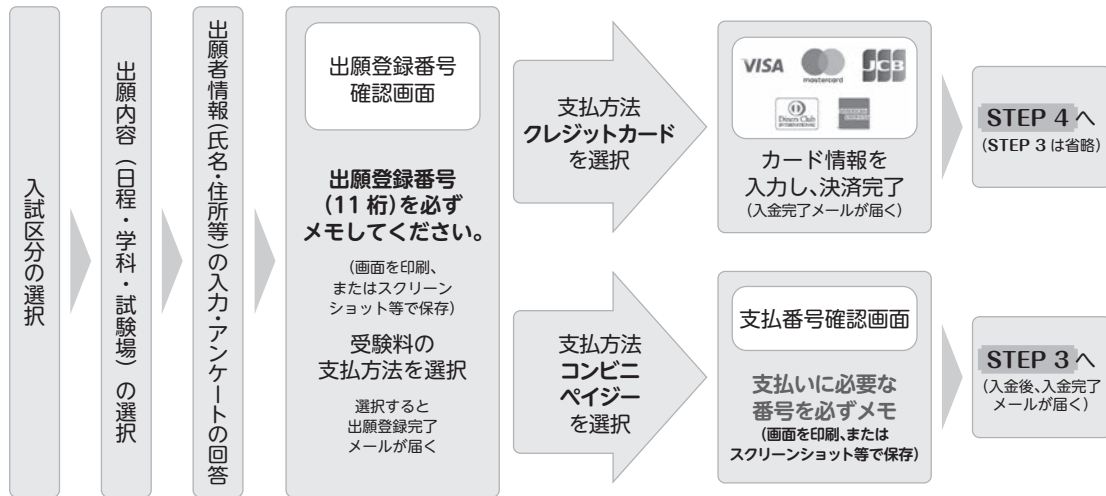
入試区分の選択

出願内容（日程・学科・試験場）の選択

出願者情報（氏名・住所等）の入力・アンケートの回答

出願登録番号確認画面

出願登録番号（11桁）を必ずメモしてください。

（画面を印刷、またはスクリーンショット等で保存）

受験料の支払方法を選択

選択すると出願登録完了メールが届く

支払方法
クレジットカード
を選択

VISA mastercard JCB Diners Club INTERNATIONAL AMERICAN EXPRESS

カード情報を入力し、決済完了
（入金完了メールが届く）

STEP 4へ
（STEP 3は省略）

支払方法
コンビニ
ペイジー
を選択

支払番号確認画面

支払いに必要な番号を必ずメモ
（画面を印刷、またはスクリーンショット等で保存）

STEP 3へ
（入金後、入金完了メールが届く）